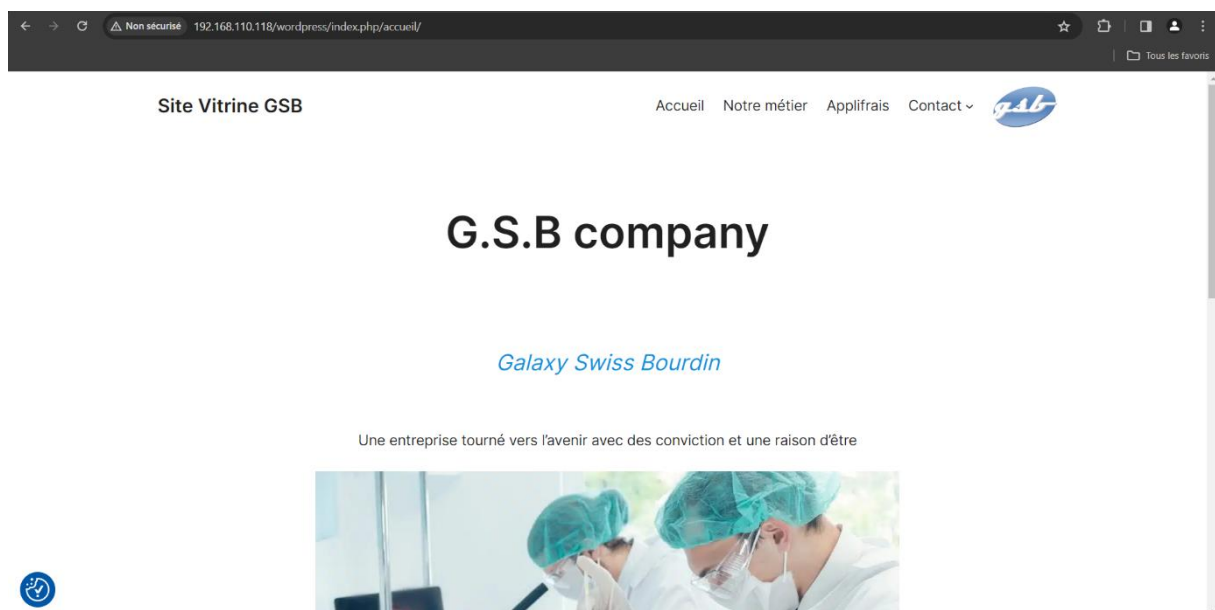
Non sécurisé 192.168.110.118/wordpress/index.php/accueil/

Tous les favoris

Site Vitrine GSB

Accueil Notre métier Applifrais Contact

gsb

G.S.B company

Galaxy Swiss Bourdin

Une entreprise tourné vers l'avenir avec des conviction et une raison d'être